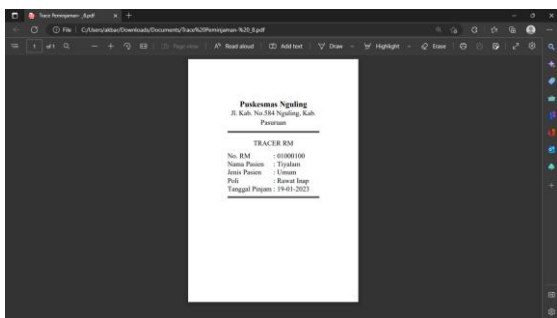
Trace Peminjaman-_8.pdf

File | C:/Users/akbar/Downloads/Documents/Trace%20Peminjaman-%20_8.pdf

1 of 1 | Page view | A^ Read aloud | Add text | Draw | Highlight | Erase

Puskesmas Nguling
Jl. Kab. No.584 Nguling, Kab. Pasuruan

TRACER RM

No. RM : 01000100
Nama Pasien : Tiyalam
Jenis Pasien : Umum
Poli : Rawat Inap
Tanggal Pinjam : 19-01-2023